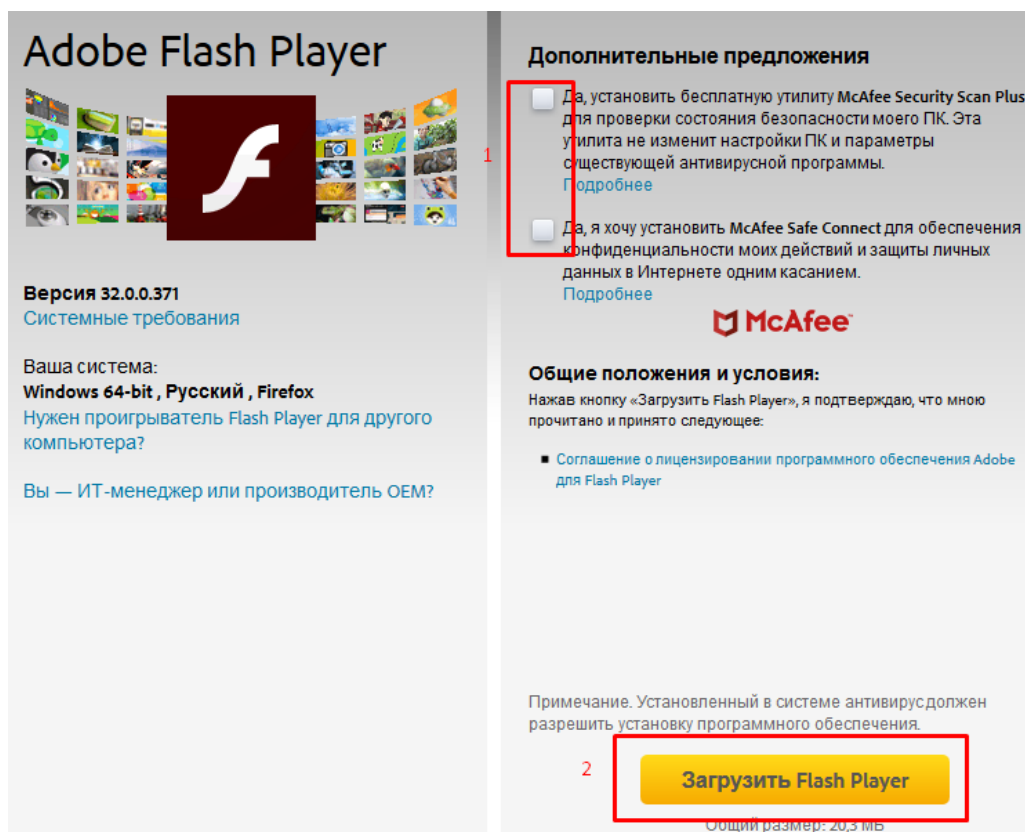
Adobe Flash Player

Версия 32.0.0.371
Системные требования

Ваша система:
Windows 64-bit , Русский , Firefox
Нужен проигрыватель Flash Player для другого компьютера?

Вы — ИТ-менеджер или производитель OEM?

Дополнительные предложения

1

Да, установить бесплатную утилиту McAfee Security Scan Plus для проверки состояния безопасности моего ПК. Эта утилита не изменит настройки ПК и параметры существующей антивирусной программы.
Подробнее

Да, я хочу установить McAfee Safe Connect для обеспечения конфиденциальности моих действий и защиты личных данных в Интернете одним касанием.
Подробнее

McAfee

Общие положения и условия:
Нажав кнопку «Загрузить Flash Player», я подтверждаю, что мною прочитано и принято следующее:

Соглашение о лицензировании программного обеспечения Adobe для Flash Player

Примечание. Установленный в системе антивирус должен разрешить установку программного обеспечения.

2

Загрузить Flash Player

Общий размер: 20,3 МБ